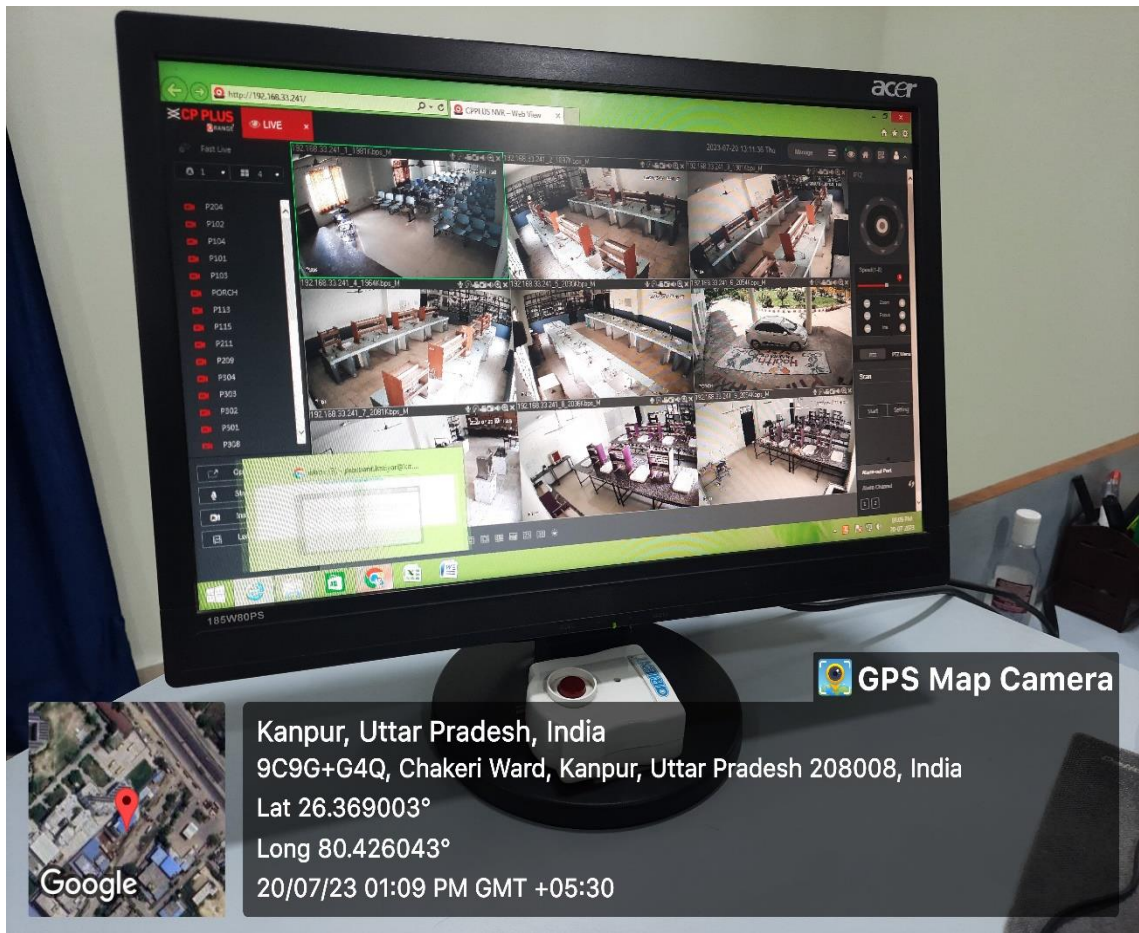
acer

http://192.168.33.241/

CPPLUS NVR - Web View

CP PLUS

LIVE

Fast Live

2023-07-20 13:11:36 Thu

P204
P102
P104
P101
P103
PORCH
P113
P115
P211
P209
P104
P303
P302
P501
P308

192.168.33.241_1_1981Kbps_M

192.168.33.241_4_1964Kbps_M

192.168.33.241_5_2030Kbps_M

192.168.33.241_7_2081Kbps_M

192.168.33.241_8_2036Kbps_M

PTZ

Speed

Zoom
Focus
Iris

Scan

Start
Setting

185W80PS

GPS Map Camera

Kanpur, Uttar Pradesh, India
9C9G+G4Q, Chakeri Ward, Kanpur, Uttar Pradesh 208008, India
Lat 26.369003°
Long 80.426043°
20/07/23 01:09 PM GMT +05:30

Google